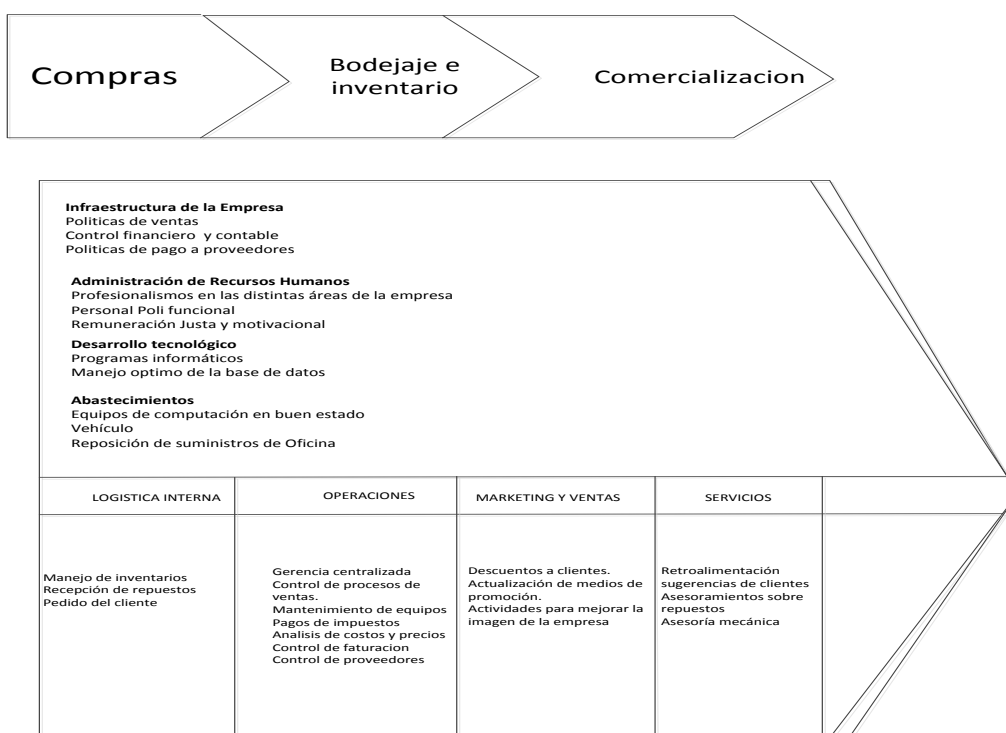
Compras

Bodejaje e inventario

Comercializacion

**Infraestructura de la Empresa**
Politicas de ventas
Control financiero y contable
Politicas de pago a proveedores

**Administración de Recursos Humanos**
Profesionalismos en las distintas áreas de la empresa
Personal Poli funcional
Remuneración Justa y motivacional

**Desarrollo tecnológico**
Programas informáticos
Manejo optimo de la base de datos

**Abastecimientos**
Equipos de computación en buen estado
Vehículo
Reposición de suministros de Oficina

| LOGISTICA INTERNA | OPERACIONES | MARKETING Y VENTAS | SERVICIOS |
|---|---|---|---|
| Manejo de inventarios<br>Recepción de repuestos<br>Pedido del cliente | Gerencia centralizada<br>Control de procesos de ventas.<br>Mantenimiento de equipos<br>Pagos de impuestos<br>Analisis de costos y precios<br>Control de faturacion<br>Control de proveedores | Descuentos a clientes.<br>Actualización de medios de promoción.<br>Actividades para mejorar la imagen de la empresa | Retroalimentación sugerencias de clientes<br>Asesoramientos sobre repuestos<br>Asesoría mecánica |